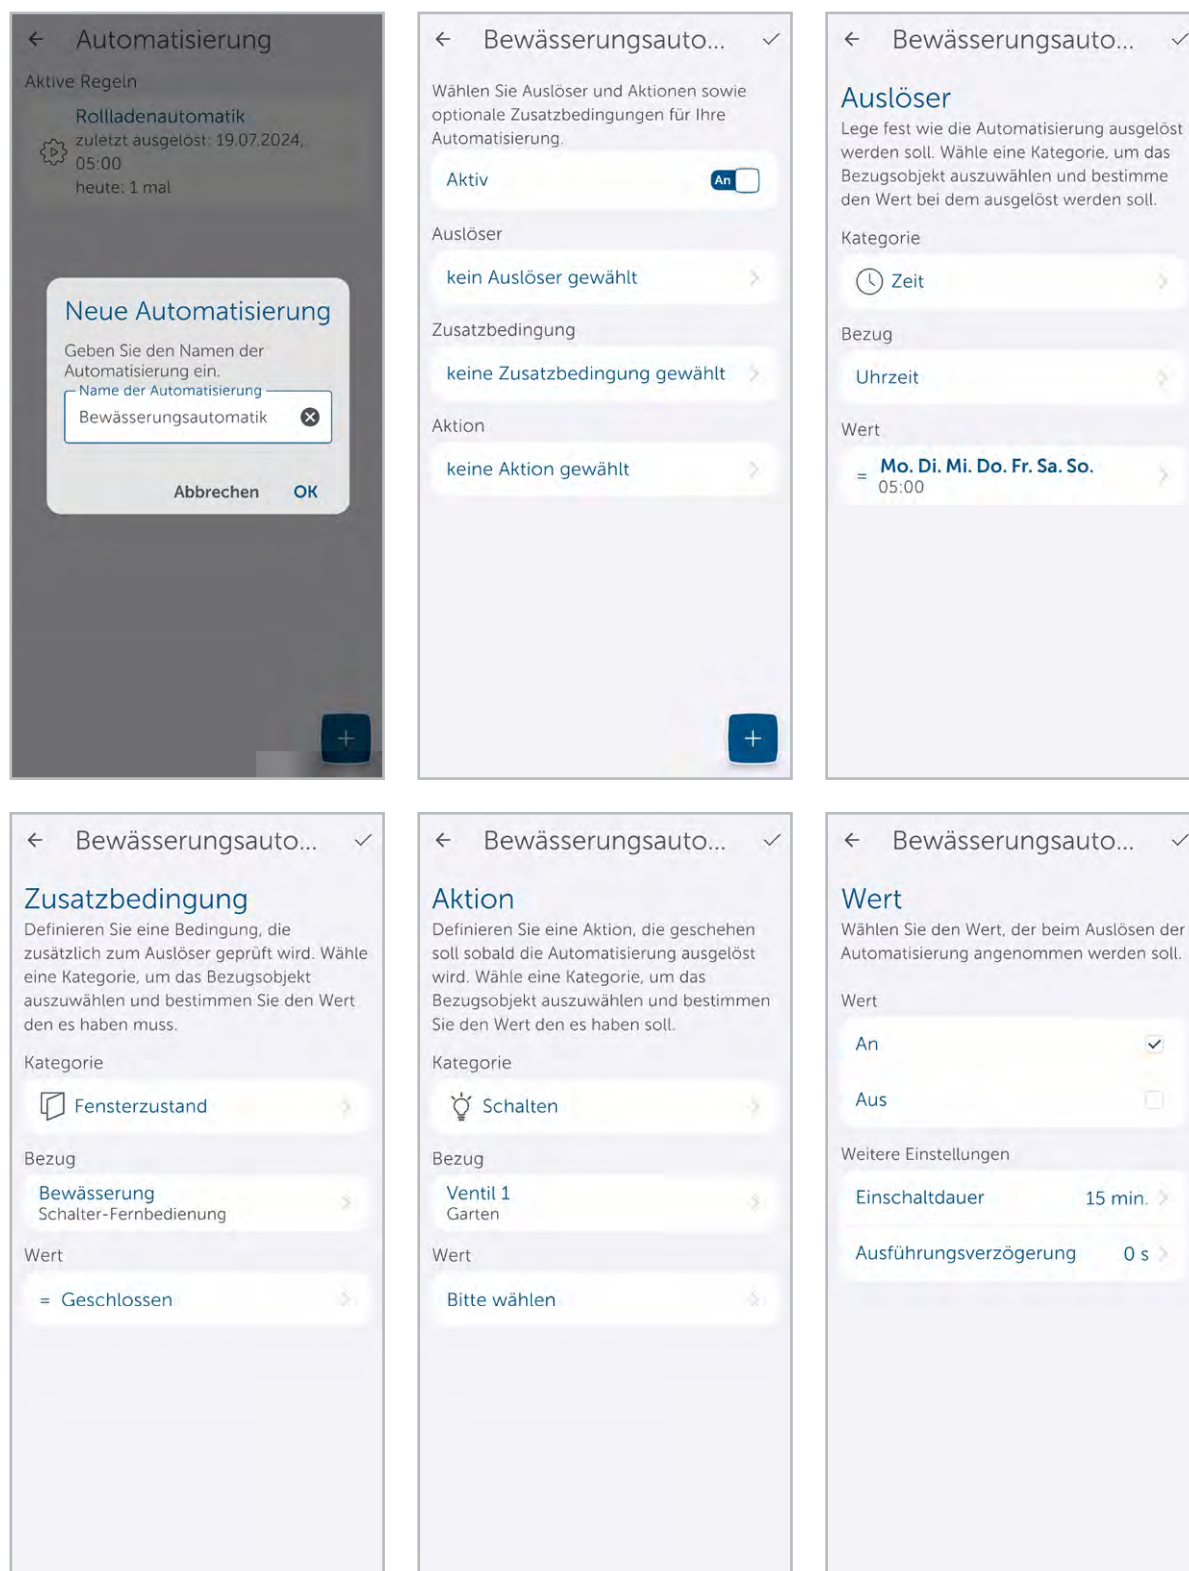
Automatisierung

Aktive Regeln

Rolladenautomatik
zuletzt ausgelöst: 19.07.2024, 05:00
heute: 1 mal

Neue Automatisierung

Geben Sie den Namen der Automatisierung ein.

Name der Automatisierung

Bewässerungsautomatik

Abbrechen OK

Bewässerungsauto...

Wählen Sie Auslöser und Aktionen sowie optionale Zusatzbedingungen für Ihre Automatisierung.

Aktiv An

Auslöser

kein Auslöser gewählt

Zusatzbedingung

keine Zusatzbedingung gewählt

Aktion

keine Aktion gewählt

Bewässerungsauto...

Auslöser

Lege fest wie die Automatisierung ausgelöst werden soll. Wähle eine Kategorie, um das Bezugsobjekt auszuwählen und bestimme den Wert bei dem ausgelöst werden soll.

Kategorie

Zeit

Bezug

Uhrzeit

Wert

= Mo. Di. Mi. Do. Fr. Sa. So.
05:00

Bewässerungsauto...

Zusatzbedingung

Definieren Sie eine Bedingung, die zusätzlich zum Auslöser geprüft wird. Wähle eine Kategorie, um das Bezugsobjekt auszuwählen und bestimmen Sie den Wert den es haben muss.

Kategorie

Fensterzustand

Bezug

Bewässerung
Schalter-Fernbedienung

Wert

= Geschlossen

Bewässerungsauto...

Aktion

Definieren Sie eine Aktion, die geschehen soll sobald die Automatisierung ausgelöst wird. Wähle eine Kategorie, um das Bezugsobjekt auszuwählen und bestimmen Sie den Wert den es haben soll.

Kategorie

Schalten

Bezug

Ventil 1
Garten

Wert

Bitte wählen

Bewässerungsauto...

Wert

Wählen Sie den Wert, der beim Auslösen der Automatisierung angenommen werden soll.

Wert

An

Aus

Weitere Einstellungen

Einschaltdauer 15 min.

Ausführungsverzögerung 0 s